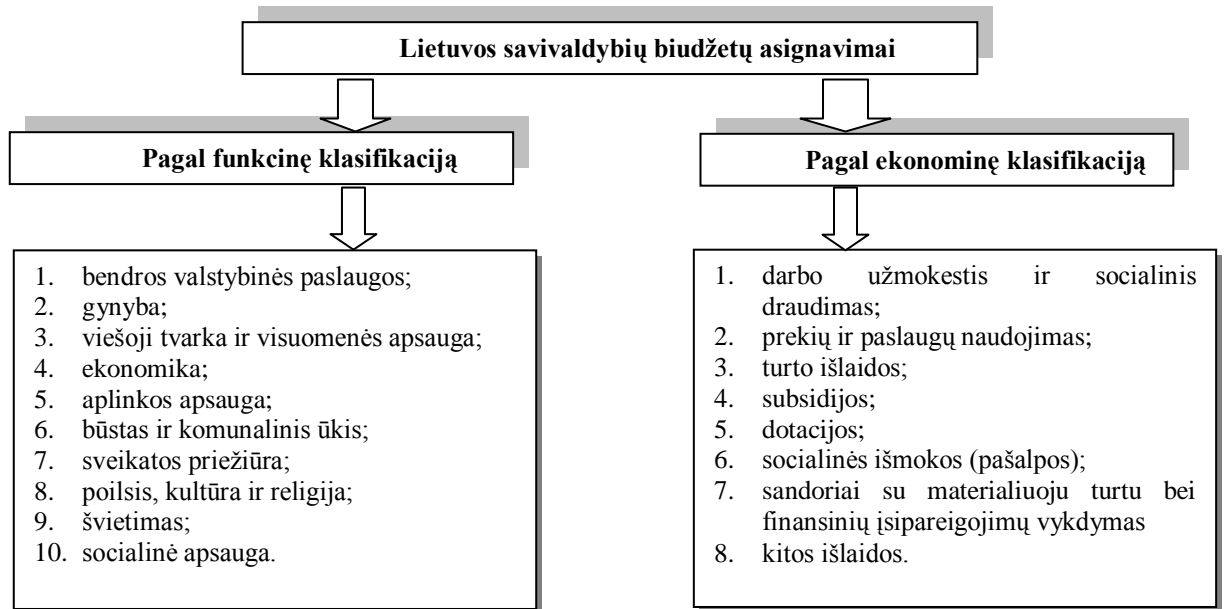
Lietuvos savivaldybių biudžetų asignavimai

Pagal funkcinę klasifikaciją

1. bendros valstybinės paslaugos;
2. gynyba;
3. viešoji tvarka ir visuomenės apsauga;
4. ekonomika;
5. aplinkos apsauga;
6. būstas ir komunalinis ūkis;
7. sveikatos priežiūra;
8. poilsis, kultūra ir religija;
9. švietimas;
10. socialinė apsauga.

Pagal ekonominę klasifikaciją

1. darbo užmokestis ir socialinis draudimas;
2. prekių ir paslaugų naudojimas;
3. turto išlaidos;
4. subsidijos;
5. dotacijos;
6. socialinės išmokos (pašalpos);
7. sandoriai su materialiuoju turtu bei finansinių įsipareigojimų vykdymas
8. kitos išlaidos.